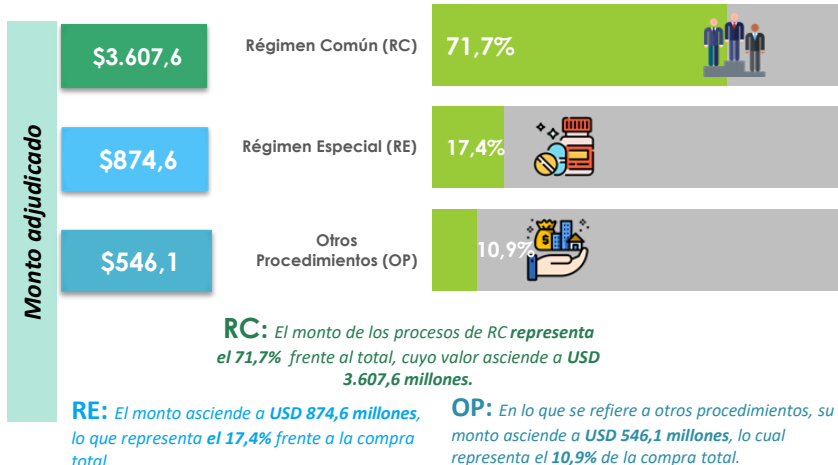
Monto adjudicado

$3.607,6

Régimen Común (RC)

71,7%

$874,6

Régimen Especial (RE)

17,4%

$546,1

Otros Procedimientos (OP)

10,9%

RC: El monto de los procesos de RC representa el 71,7% frente al total, cuyo valor asciende a USD 3.607,6 millones.

RE: El monto asciende a USD 874,6 millones, lo que representa el 17,4% frente a la compra total.

OP: En lo que se refiere a otros procedimientos, su monto asciende a USD 546,1 millones, lo cual representa el 10,9% de la compra total.